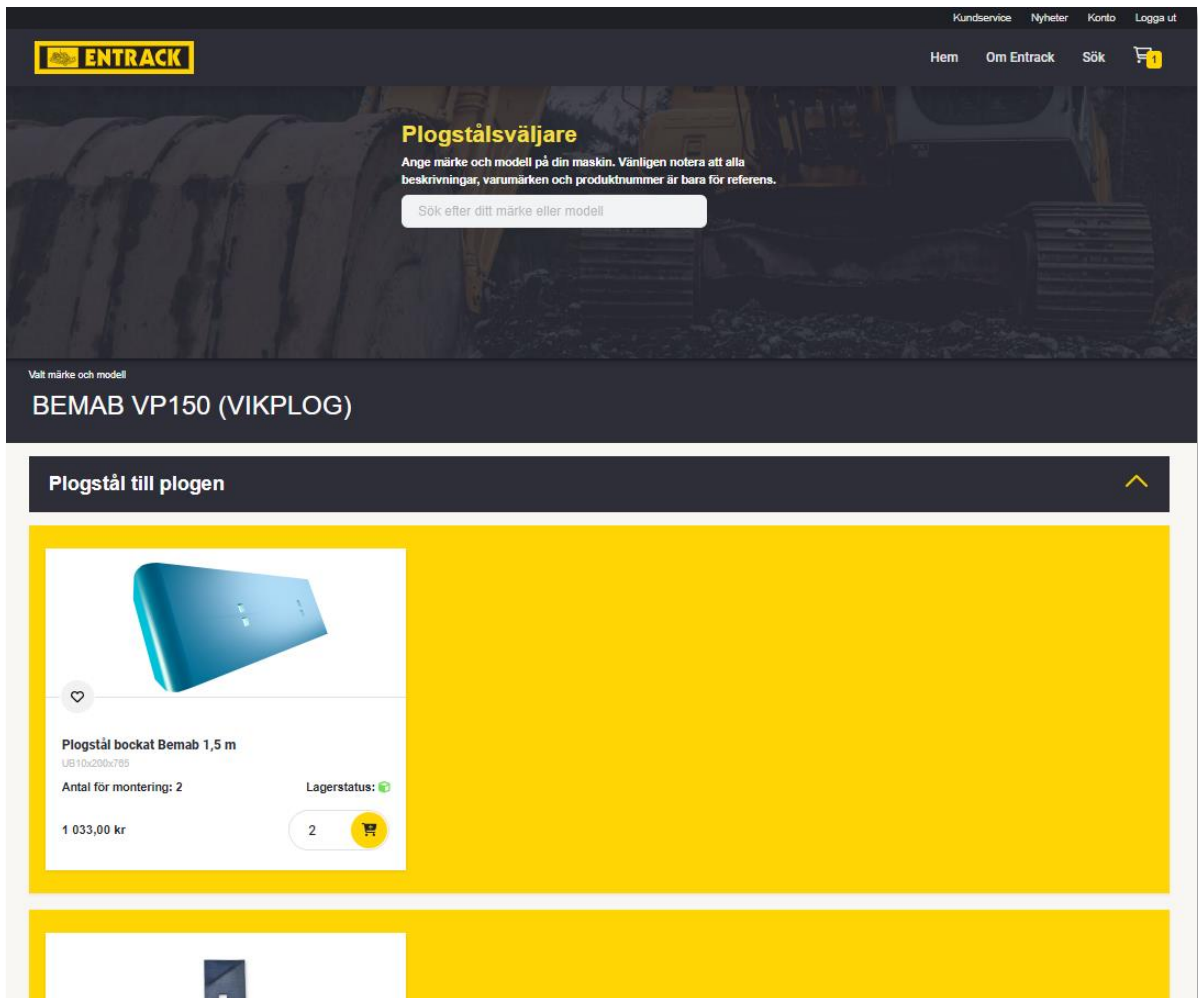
Kundservice Nyheter Konto Logga ut

ENTRACK

Hem Om Entrack Sök 1

Plogstålsväljare

Ange märke och modell på din maskin. Vänligen notera att alla beskrivningar, varumärken och produktnummer är bara för referens.

Sök efter ditt märke eller modell

Valt märke och modell

BEMAB VP150 (VIKPLOG)

Plogstål till plogen

Plogstål bockat Bemab 1,5 m

UB10x200x765

Antal för montering: 2

Lagerstatus:

1 033,00 kr

2